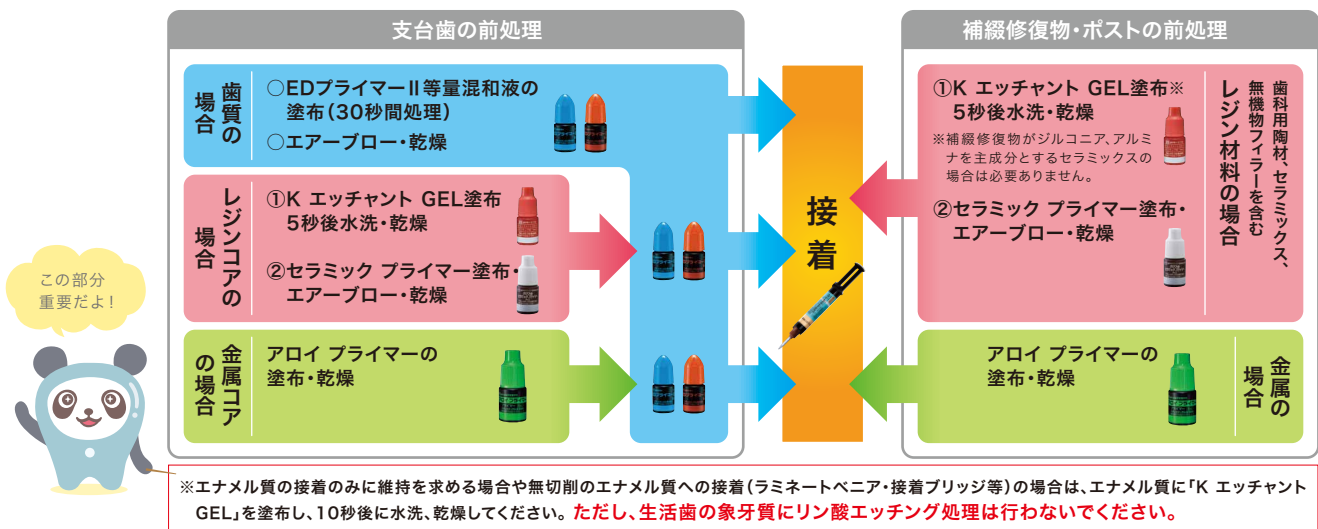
支台歯の前処理

歯質の場合

○EDプライマーⅡ等量混和液の塗布（30秒間処理）
○エアーブロー・乾燥

レジンコアの場合

①K エッチャント GEL塗布 5秒後水洗・乾燥

②セラミック プライマー塗布・エアーブロー・乾燥

金属コアの場合

アロイ プライマーの塗布・乾燥

接着

補綴修復物・ポストの前処理

歯科用陶材、セラミックス、無機物フィラーを含むレジン材料の場合

①K エッチャント GEL塗布※ 5秒後水洗・乾燥

※補綴修復物がジルコニア、アルミナを主成分とするセラミックスの場合は必要ありません。

②セラミック プライマー塗布・エアーブロー・乾燥

金属の場合

アロイ プライマーの塗布・乾燥

この部分重要だよ！

※エナメル質の接着のみに維持を求める場合や無切削のエナメル質への接着（ラミネートベニア・接着ブリッジ等）の場合は、エナメル質に「K エッチャント GEL」を塗布し、10秒後に水洗、乾燥してください。ただし、生活歯の象牙質にリン酸エッチング処理は行わないでください。